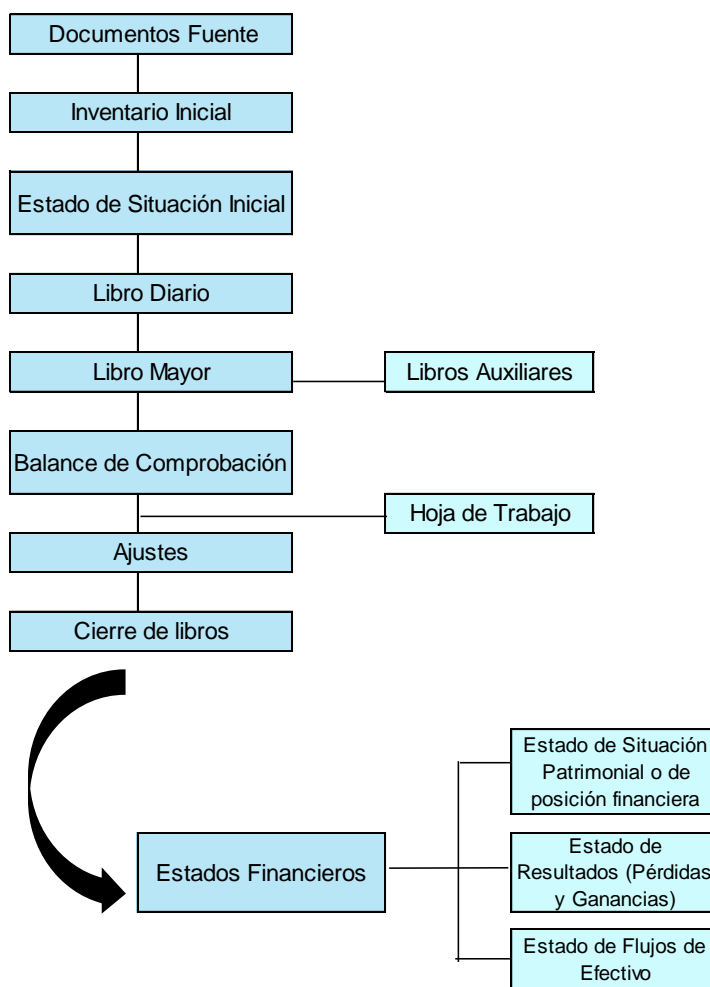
Documentos Fuente

Inventario Inicial

Estado de Situación Inicial

Libro Diario

Libro Mayor

Libros Auxiliares

Balance de Comprobación

Hoja de Trabajo

Ajustes

Cierre de libros

Estados Financieros

Estado de Situación Patrimonial o de posición financiera

Estado de Resultados (Pérdidas y Ganancias)

Estado de Flujos de Efectivo